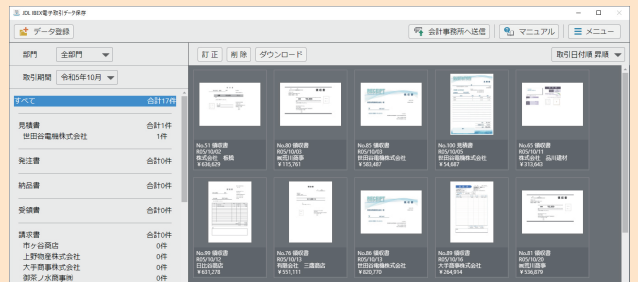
JDL IBEX電子取引データ保存

データ登録

会計事務所へ送信　マニュアル　メニュー

部門　全部門

取引期間　令和05年10月

すべて　合計17件

見積書　合計1件
世田谷電機株式会社　1件

発注書　合計0件

納品書　合計0件

受領書　合計0件

請求書　合計0件
市ヶ谷商店　0件
上野商座株式会社　0件
大手商事株式会社　0件
御茶ノ水商事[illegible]　0件

訂正　削除　ダウンロード

取引日付順 昇順

No.51 領収書
R05/10/02
株式会社　板橋
¥636,629

No.80 領収書
R05/10/03
㈱四川商事
¥115,761

No.85 領収書
R05/10/03
世田谷電機株式会社
¥583,487

No.100 見積書
R05/10/05
世田谷電機株式会社
¥54,687

No.65 領収書
R05/10/11
株式会社　品川建材
¥313,643

No.96 領収書
R05/10/12
日比谷商店
¥631,278

No.78 領収書
R05/10/13
有限会社　三鷹商店
¥551,111

No.86 領収書
R05/10/13
世田谷電機株式会社
¥820,770

No.89 領収書
R05/10/16
大手商事株式会社
¥264,914

No.81 領収書
R05/10/20
㈱四川商事
¥536,879